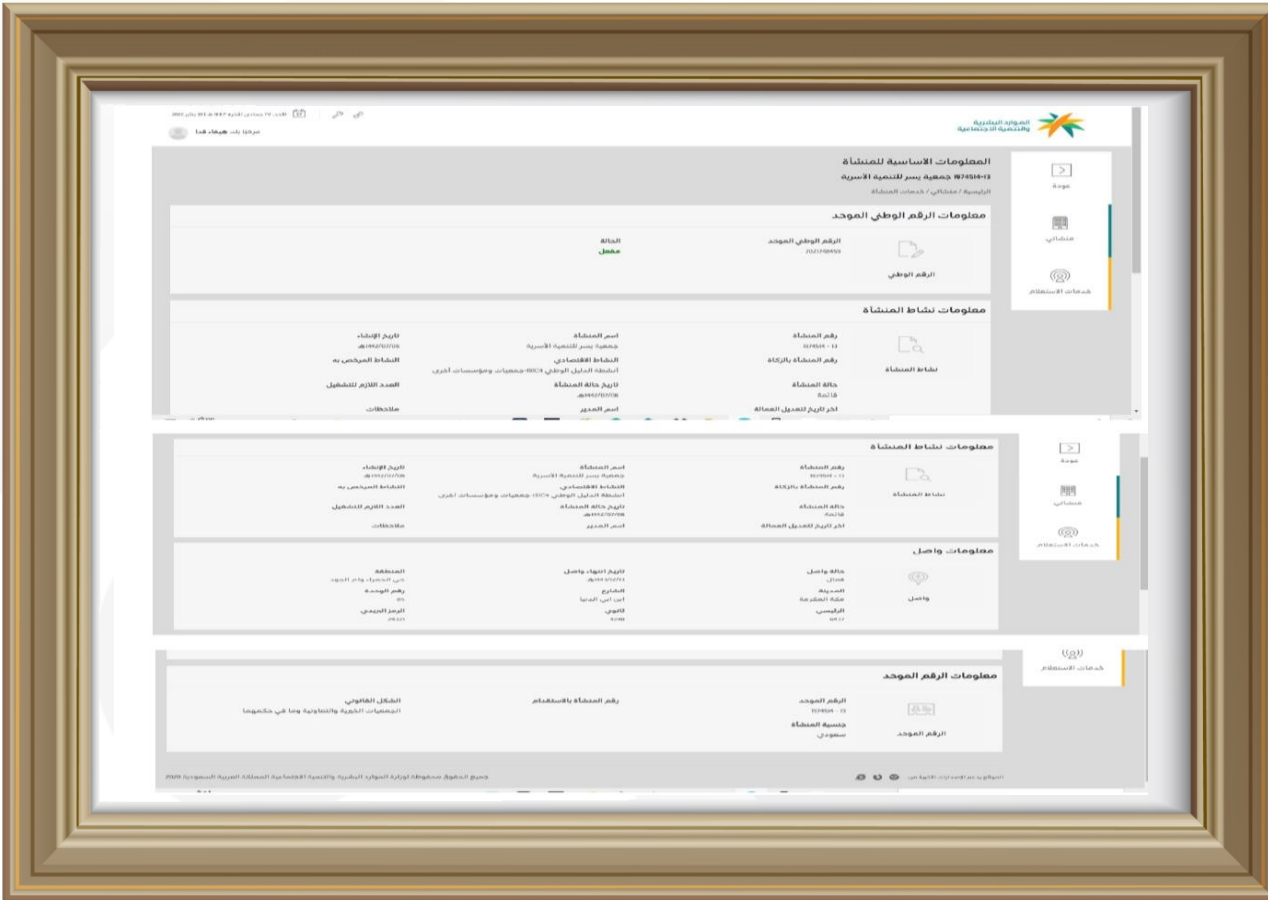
الموارد البشرية والتنمية الاجتماعية

الأحد ١٧ جمادى الآخرة ١٤٤٢ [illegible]

مرحبا بك هيفاء فدا

عودة

منشأتي

خدمات الاستعلام

المعلومات الاساسية للمنشأة

1874514-13 جمعية يسر للتنمية الاسرية

الرئيسية / منشأتي / خدمات المنشأة

معلومات الرقم الوطني الموحد

الرقم الوطني

الرقم الوطني الموحد
7021748459

الحالة
مفعل

معلومات نشاط المنشأة

نشاط المنشأة

رقم المنشأة
13 - 1874514

اسم المنشأة
جمعية يسر للتنمية الأسرية

تاريخ الإنشاء
1442/07/06هـ

رقم المنشأة بالزكاة

النشاط الاقتصادي
أنشطة الدليل الوطني ISIC4-جمعيات ومؤسسات أخرى

النشاط المرخص به

حالة المنشأة
قائمة

تاريخ حالة المنشأة
1442/07/06هـ

العدد اللازم للتشغيل

اخر تاريخ لتعديل العمالة

اسم المدير

ملاحظات

معلومات نشاط المنشأة

نشاط المنشأة

رقم المنشأة
13 - 1874514

اسم المنشأة
جمعية يسر للتنمية الأسرية

تاريخ الإنشاء
1442/07/06هـ

رقم المنشأة بالزكاة

النشاط الاقتصادي
أنشطة الدليل الوطني ISIC4-جمعيات ومؤسسات أخرى

النشاط المرخص به

حالة المنشأة
قائمة

تاريخ حالة المنشأة
1442/07/06هـ

العدد اللازم للتشغيل

اخر تاريخ لتعديل العمالة

اسم المدير

ملاحظات

معلومات واصل

واصل

حالة واصل
فعال

تاريخ انتهاء واصل
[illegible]هـ

المنطقة
حي الحمراء وام الجود

المدينة
مكة المكرمة

الشارع
ابن ابي الدنيا

رقم الوحدة
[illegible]

الرئيسي
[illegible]

الثانوي
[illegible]

الرمز البريدي
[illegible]

معلومات الرقم الموحد

الرقم الموحد

الرقم الموحد
13 - 1874514

رقم المنشأة بالاستقدام

الشكل القانوني
الجمعيات الخيرية والتعاونية وما في حكمهما

جنسية المنشأة
سعودي

جميع الحقوق محفوظة لوزارة الموارد البشرية والتنمية الاجتماعية المملكة العربية السعودية 2020

التطبيق متاح على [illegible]